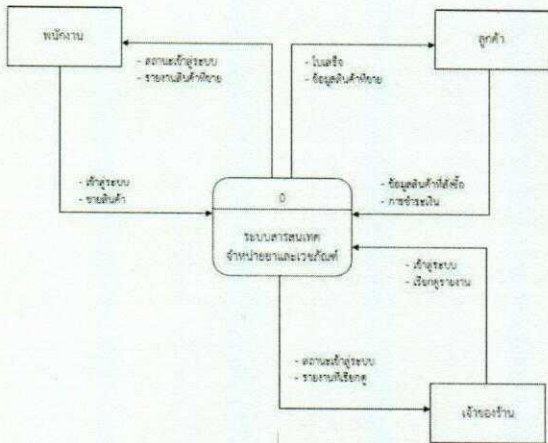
พนักงาน

- สถานะเข้าสู่ระบบ
- รายงานสินค้าที่ขาย

- ใบเสร็จ
- ข้อมูลสินค้าที่ขาย

ลูกค้า

- เข้าสู่ระบบ
- ขายสินค้า

0

ระบบสารสนเทศ จำหน่ายยาและเวชภัณฑ์

- ข้อมูลสินค้าที่สั่งซื้อ
- การชำระเงิน

- เข้าสู่ระบบ
- เรียกดูรายงาน

- สถานะเข้าสู่ระบบ
- รายงานที่เรียกดู

เจ้าของร้าน